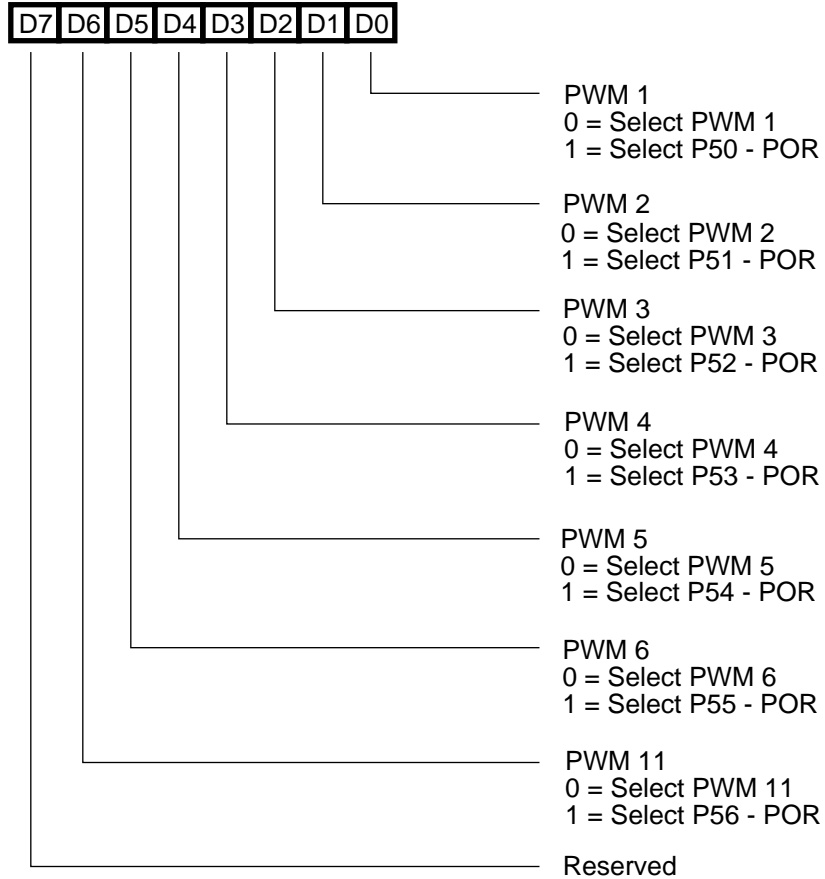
| D7 | D6 | D5 | D4 | D3 | D2 | D1 | D0 |
|---|---|---|---|---|---|---|---|

PWM 1
0 = Select PWM 1
1 = Select P50 - POR

PWM 2
0 = Select PWM 2
1 = Select P51 - POR

PWM 3
0 = Select PWM 3
1 = Select P52 - POR

PWM 4
0 = Select PWM 4
1 = Select P53 - POR

PWM 5
0 = Select PWM 5
1 = Select P54 - POR

PWM 6
0 = Select PWM 6
1 = Select P55 - POR

PWM 11
0 = Select PWM 11
1 = Select P56 - POR

Reserved